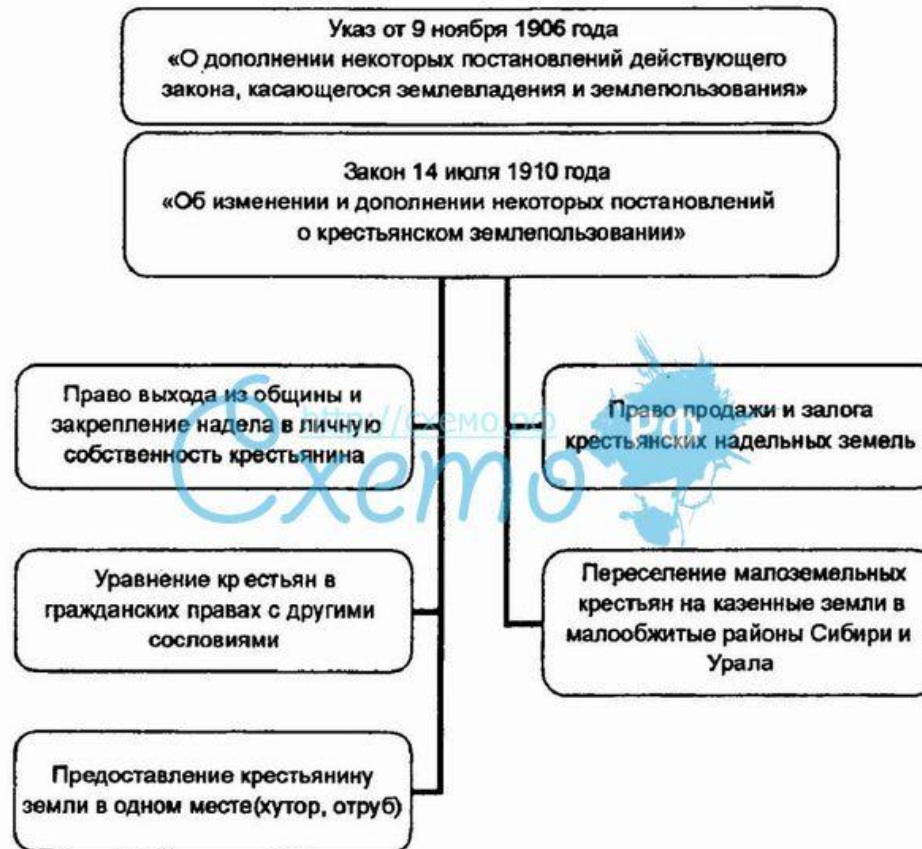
Указ от 9 ноября 1906 года
«О дополнении некоторых постановлений действующего закона, касающегося землевладения и землепользования»

Закон 14 июля 1910 года
«Об изменении и дополнении некоторых постановлений о крестьянском землепользовании»

Право выхода из общины и закрепление надела в личную собственность крестьянина

http://схемо.рф

Схемо

РФ

Право продажи и залога крестьянских надельных земель

Уравнение крестьян в гражданских правах с другими сословиями

Переселение малоземельных крестьян на казенные земли в малообжитые районы Сибири и Урала

Предоставление крестьянину земли в одном месте(хутор, отруб)